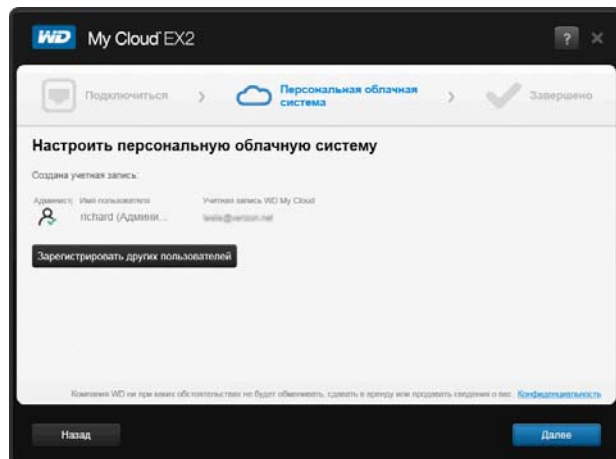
WD My Cloud EX2

?

Подключиться

Персональная облачная система

Завершено

Настроить персональную облачную систему

Создана учетная запись:

Админист Имя пользователя

Учетная запись WD My Cloud

richard (Админи...

leslie@verizon.net

Зарегистрировать других пользователей

Компания WD ни при каких обстоятельствах не будет обменивать, сдавать в аренду или продавать сведения о вас. Конфиденциальность

Назад

Далее